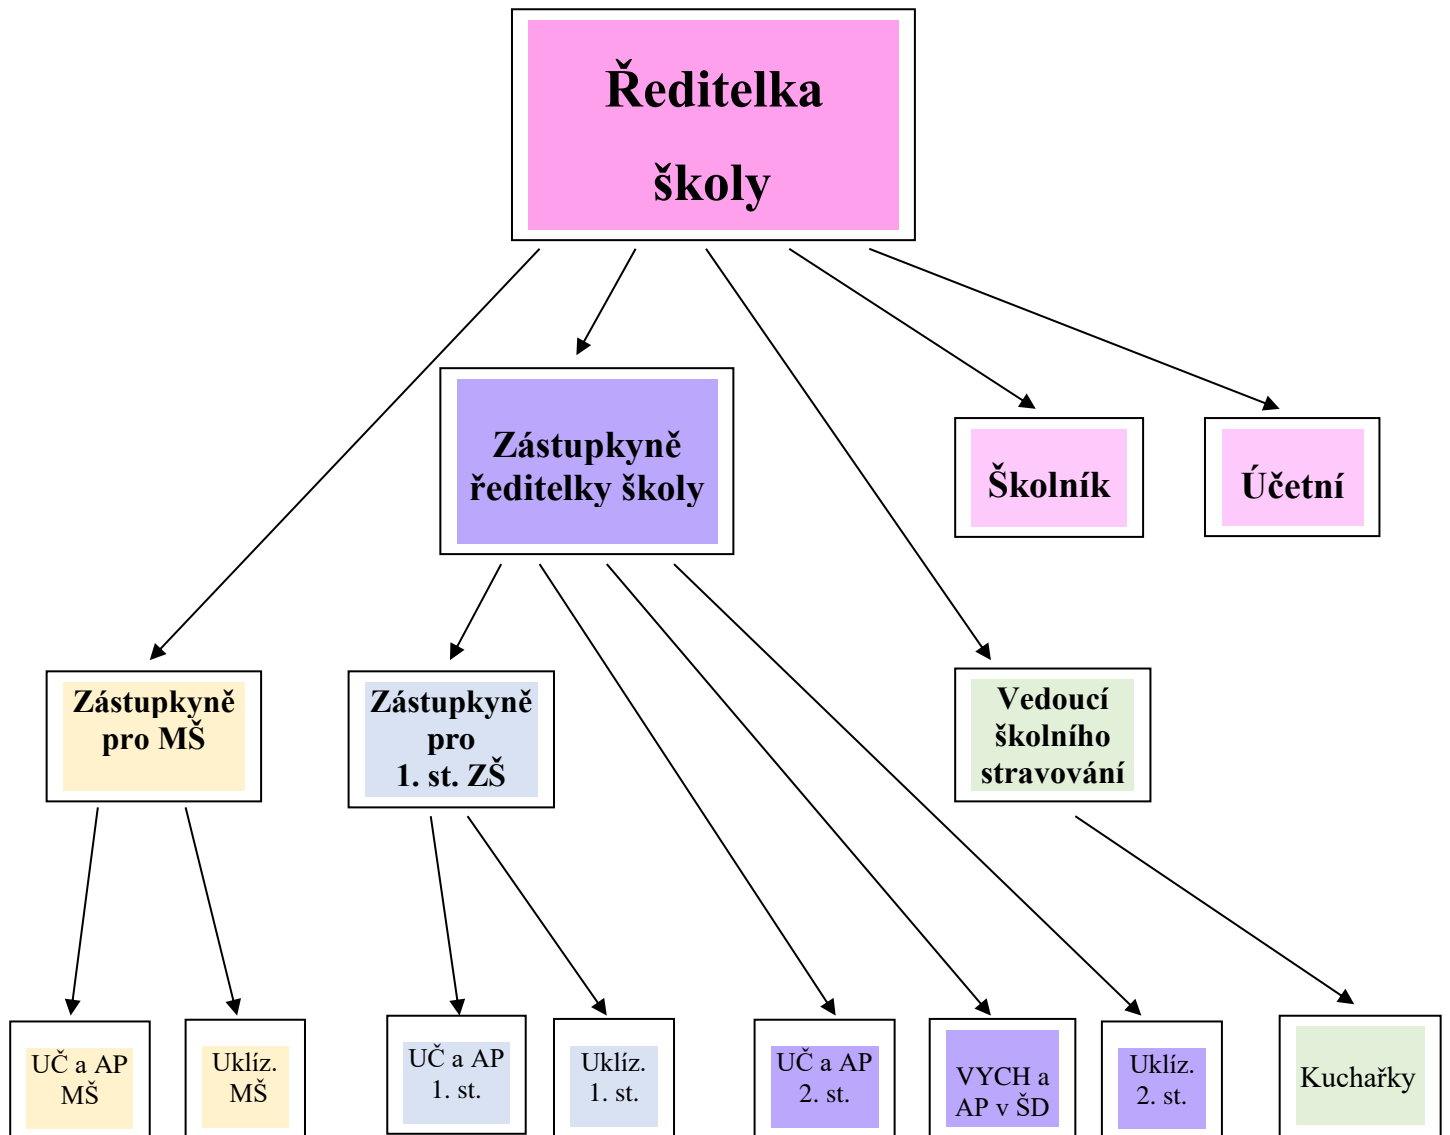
Ředitelka školy

Zástupkyně ředitelky školy

Školník

Účetní

Zástupkyně pro MŠ

Zástupkyně pro 1. st. ZŠ

Vedoucí školního stravování

UČ a AP MŠ

Ukliz. MŠ

UČ a AP 1. st.

Ukliz. 1. st.

UČ a AP 2. st.

VYCH a AP v ŠD

Ukliz. 2. st.

Kuchařky